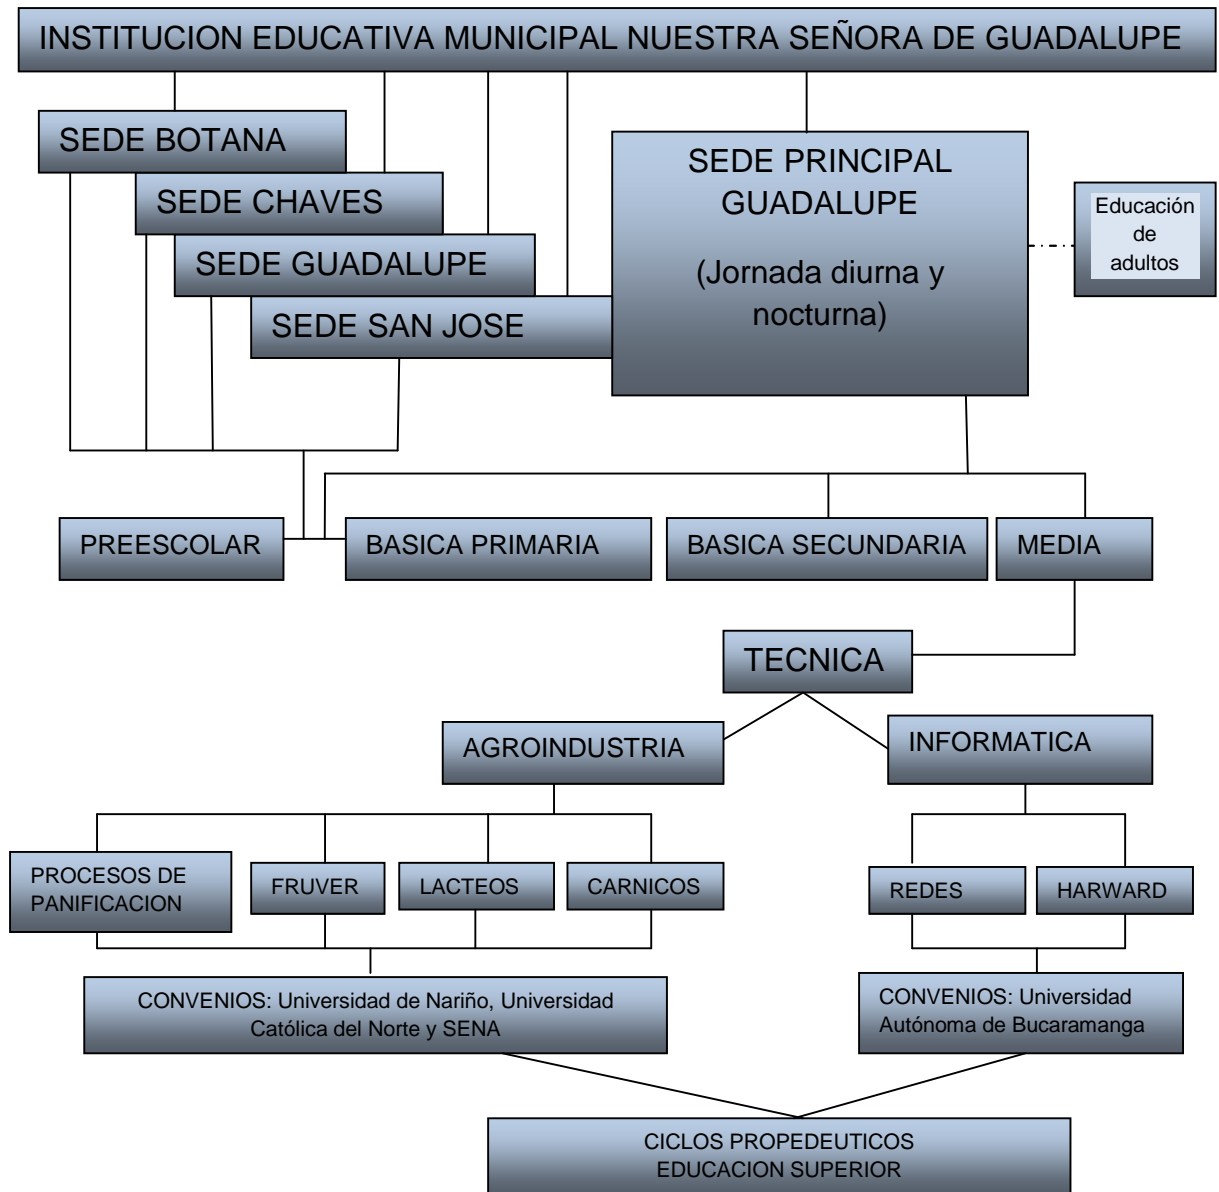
INSTITUCION EDUCATIVA MUNICIPAL NUESTRA SEÑORA DE GUADALUPE

SEDE BOTANA

SEDE CHAVES

SEDE GUADALUPE

SEDE SAN JOSE

SEDE PRINCIPAL GUADALUPE

(Jornada diurna y nocturna)

Educación de adultos

PREESCOLAR

BASICA PRIMARIA

BASICA SECUNDARIA

MEDIA

TECNICA

AGROINDUSTRIA

INFORMATICA

PROCESOS DE PANIFICACION

FRUVER

LACTEOS

CARNICOS

REDES

HARWARD

CONVENIOS: Universidad de Nariño, Universidad Católica del Norte y SENA

CONVENIOS: Universidad Autónoma de Bucaramanga

CICLOS PROPEDEUTICOS EDUCACION SUPERIOR